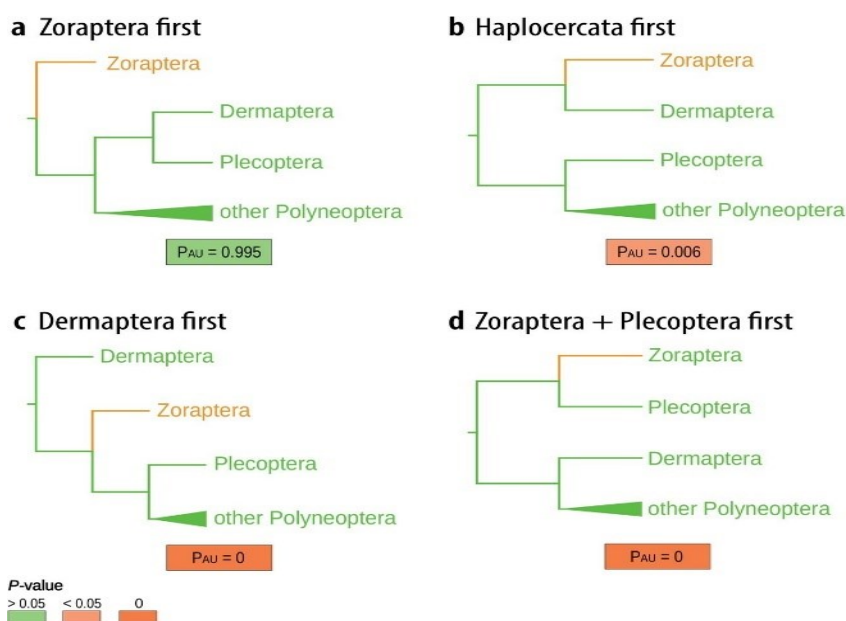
**a** Zoraptera first

Zoraptera
Dermaptera
Plecoptera
other Polyneoptera

$P_{AU}$ = 0.995

**b** Haplocercata first

Zoraptera
Dermaptera
Plecoptera
other Polyneoptera

$P_{AU}$ = 0.006

**c** Dermaptera first

Dermaptera
Zoraptera
Plecoptera
other Polyneoptera

$P_{AU}$ = 0

**d** Zoraptera + Plecoptera first

Zoraptera
Plecoptera
Dermaptera
other Polyneoptera

$P_{AU}$ = 0

*P*-value
> 0.05 < 0.05 0